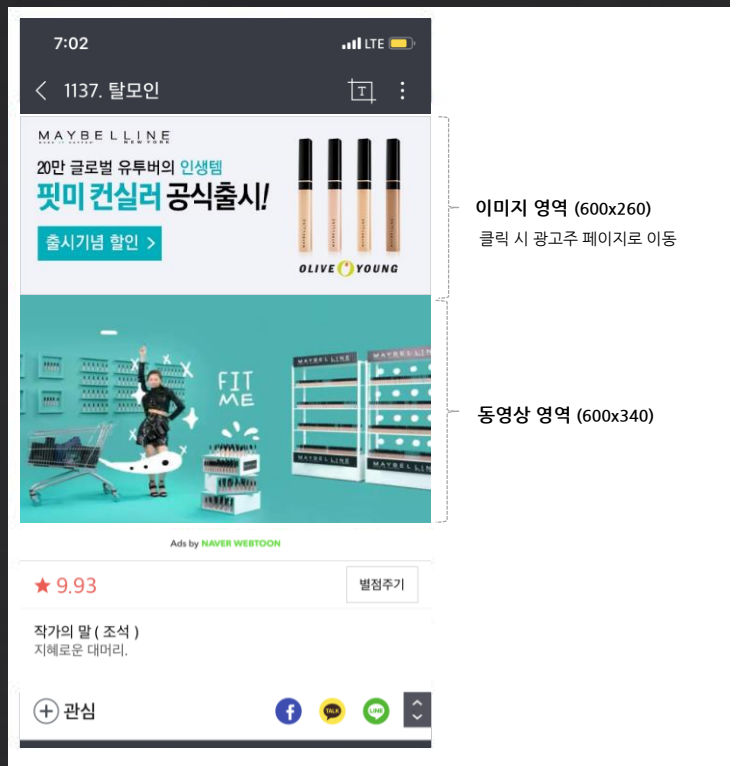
7:02
LTE

1137. 탈모인

MAYBELLINE
NEW YORK

20만 글로벌 유튜버의 인생템
핏미 컨실러 공식출시!

출시기념 할인 >

OLIVE YOUNG

FIT ME

MAYBELLINE

이미지 영역 (600x260)
클릭 시 광고주 페이지로 이동

동영상 영역 (600x340)

Ads by NAVER WEBTOON

★ 9.93

별점주기

작가의 말 ( 조석 )
지혜로운 대머리.

관심

TALK

LINE